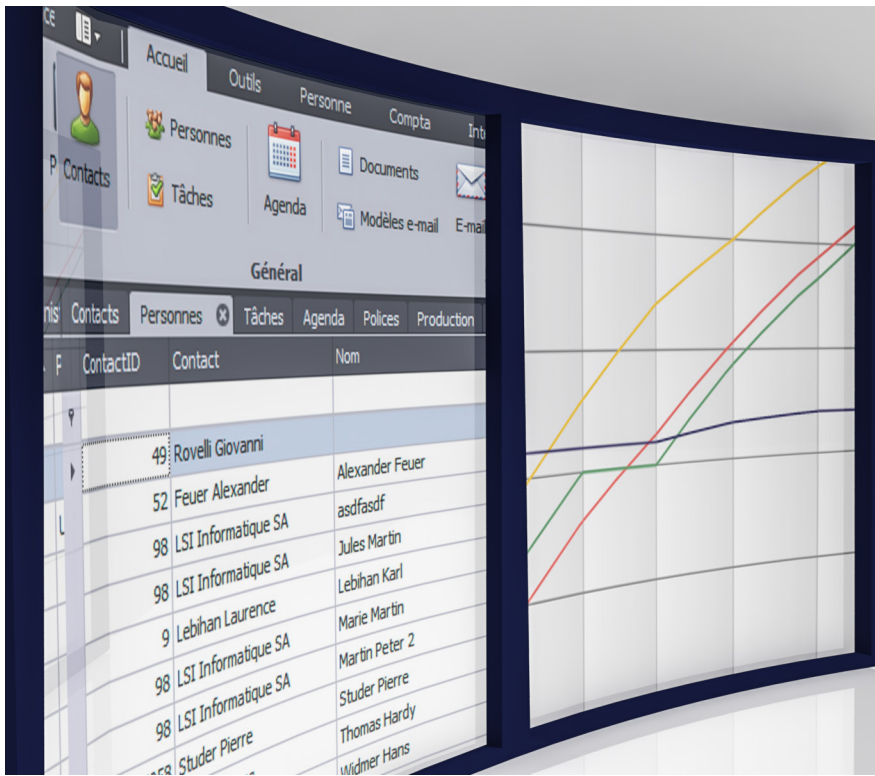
ce

Accueil
Outils
Personne
Compta
Int

P Contacts
Personnes
Tâches
Agenda
Documents
Modèles e-mail
E-mail

Général

nis Contacts
Personnes
Tâches
Agenda
Polices
Production

| F | ContactID | Contact | Nom |
|---|---|---|---|
| | 49 | Rovelli Giovanni | |
| | 52 | Feuer Alexander | Alexander Feuer |
| U | 98 | LSI Informatique SA | asdfasdf |
| | 98 | LSI Informatique SA | Jules Martin |
| | 9 | Lebihan Laurence | Lebihan Karl |
| | 98 | LSI Informatique SA | Marie Martin |
| | 98 | LSI Informatique SA | Martin Peter 2 |
| | 98 | LSI Informatique SA | Studer Pierre |
| | 258 | Studer Pierre | Thomas Hardy |
| | | | Widmer Hans |